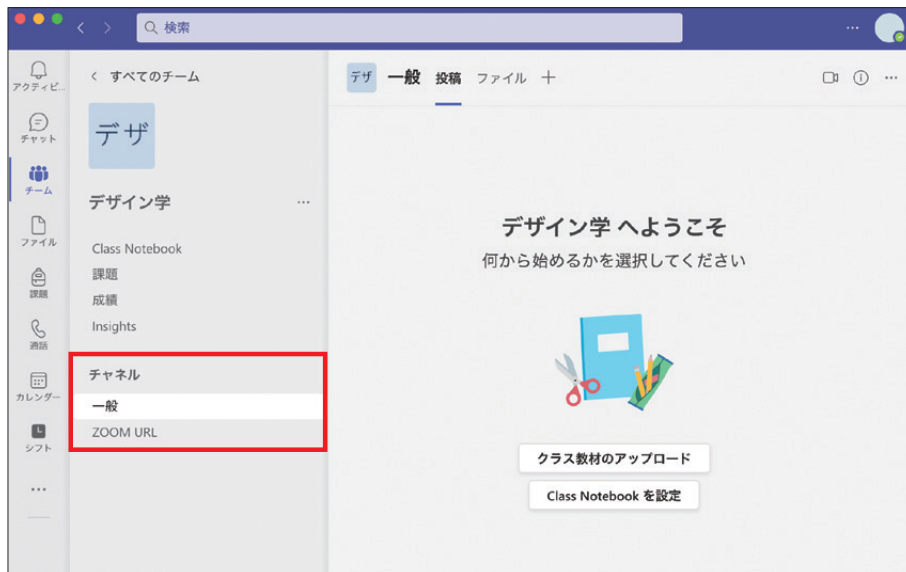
検索

...

アクティビ...

チャット

チーム

ファイル

課題

通話

カレンダー

シフト

...

< すべてのチーム

デザ

デザイン学 ...

Class Notebook
課題
成績
Insights

チャネル
一般
ZOOM URL

デザ 一般 投稿 ファイル +

デザイン学 へようこそ
何から始めるかを選択してください

クラス教材のアップロード

Class Notebook を設定